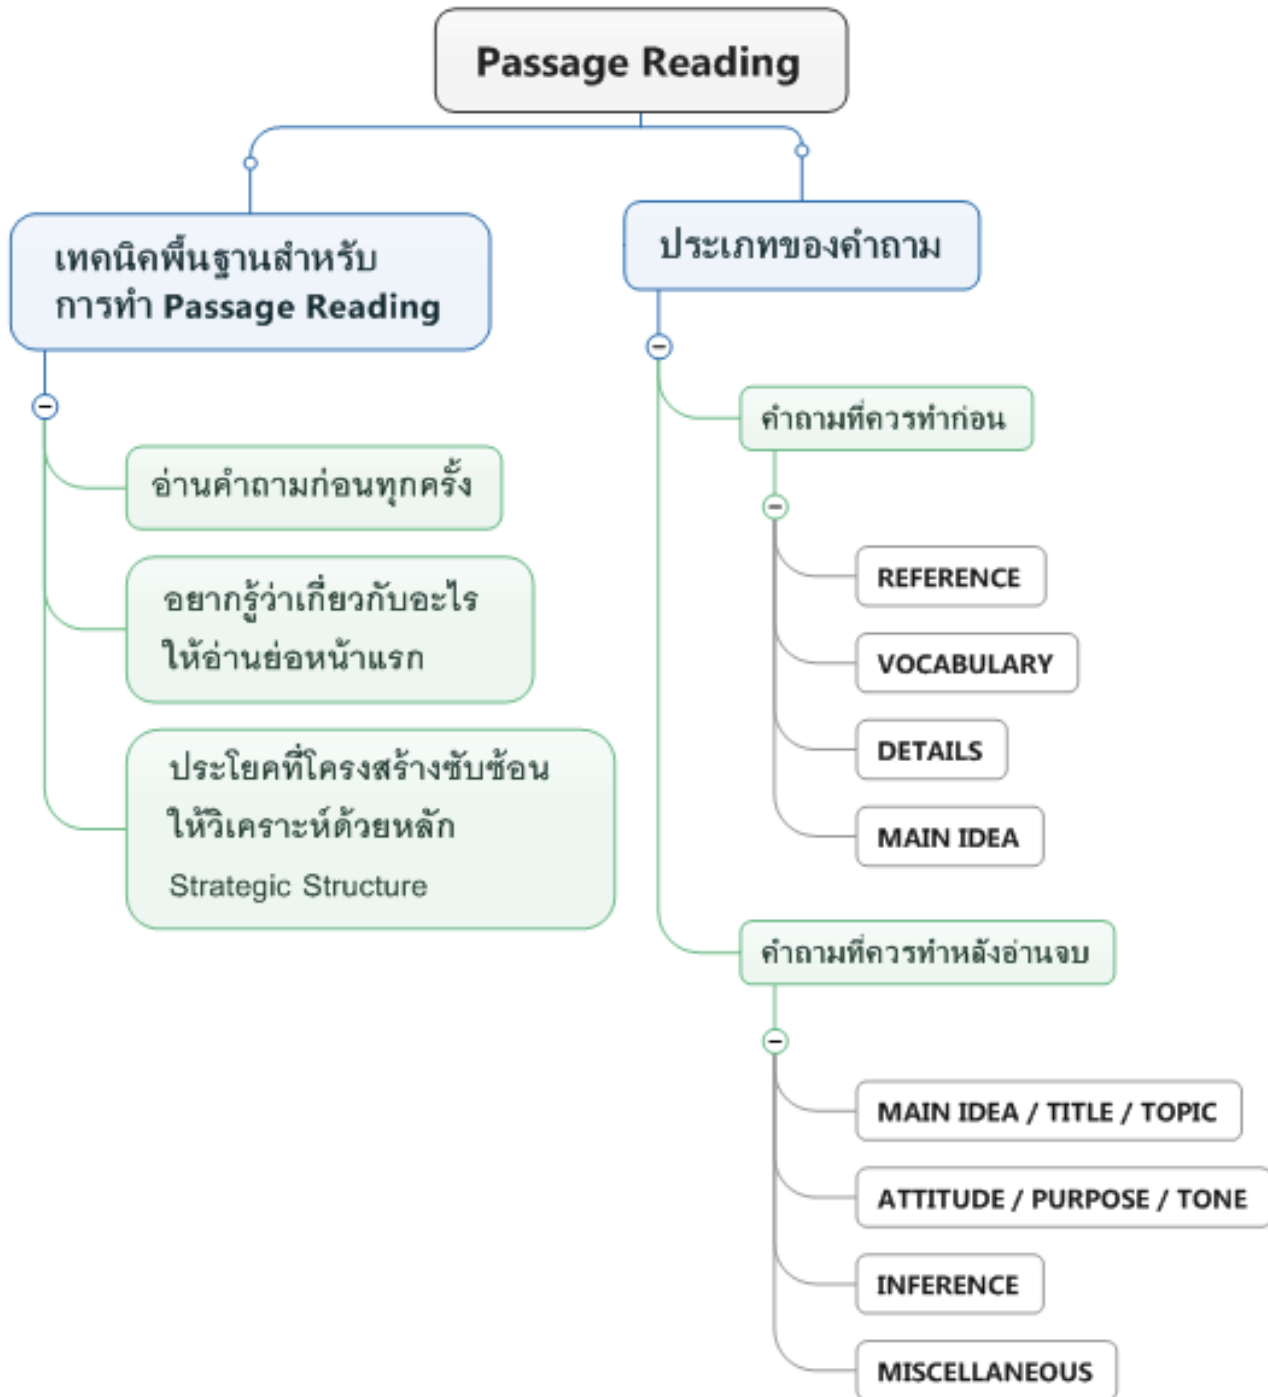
Passage Reading

เทคนิคพื้นฐานสำหรับการทำ Passage Reading

อ่านคำถามก่อนทุกครั้ง

อยากรู้ว่าเกี่ยวกับอะไร ให้อ่านย่อหน้าแรก

ประโยคที่โครงสร้างซับซ้อน ให้วิเคราะห์ด้วยหลัก Strategic Structure

ประเภทของคำถาม

คำถามที่ควรทำก่อน

REFERENCE

VOCABULARY

DETAILS

MAIN IDEA

คำถามที่ควรทำหลังอ่านจบ

MAIN IDEA / TITLE / TOPIC

ATTITUDE / PURPOSE / TONE

INFERENCE

MISCELLANEOUS